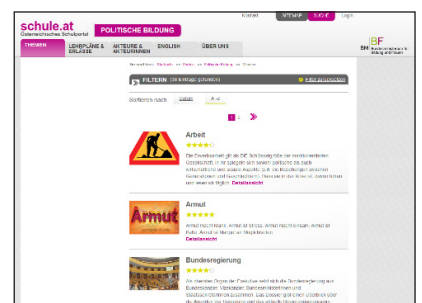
schule.at
Österreichisches Schulportal

POLITISCHE BILDUNG

Kontakt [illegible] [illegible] Login

THEMEN
LEHRPLÄNE & ERLASSE
AKTEURE & AKTEURINNEN
ENGLISH
ÜBER UNS

BF
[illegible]

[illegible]

FILTERN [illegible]
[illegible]

Sortieren nach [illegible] A-Z

1 2

Arbeit
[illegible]

Armut
Armut
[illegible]
Detailansicht

Bundesregierung
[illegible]